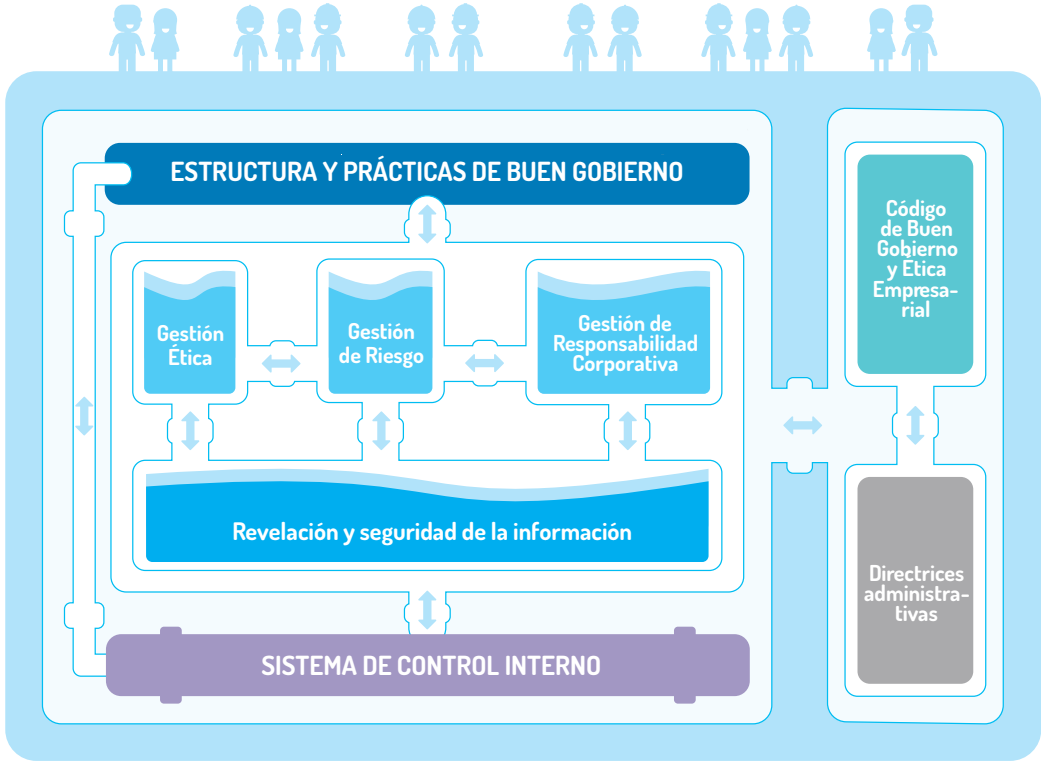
ESTRUCTURA Y PRÁCTICAS DE BUEN GOBIERNO

Gestión Ética

Gestión de Riesgo

Gestión de Responsabilidad Corporativa

Revelación y seguridad de la información

SISTEMA DE CONTROL INTERNO

Código de Buen Gobierno y Etica Empresarial

Directrices administrativas